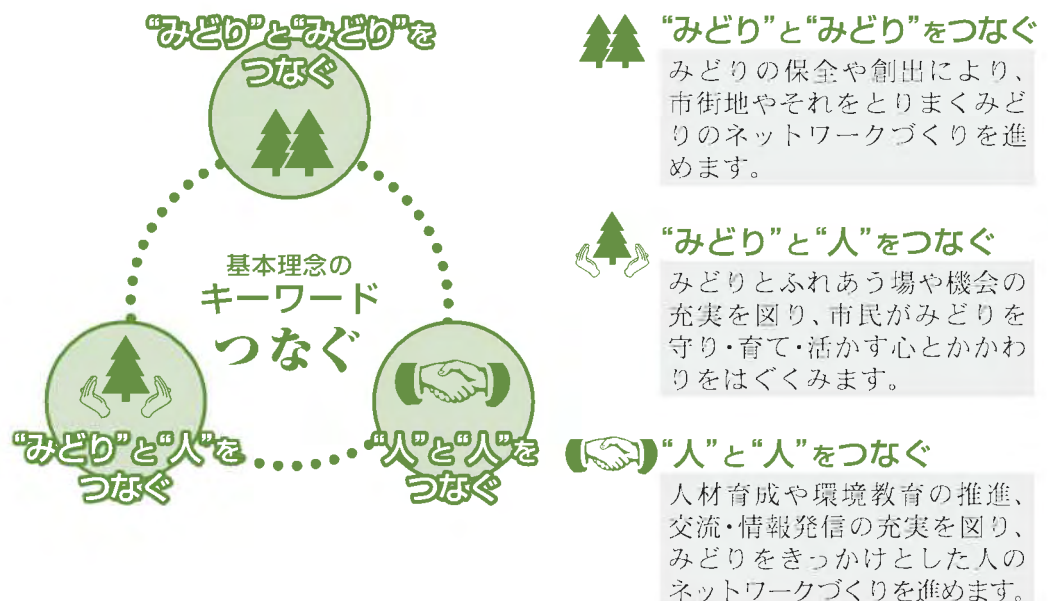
“みどり”と“みどり”を つなぐ

基本理念の キーワード つなぐ

“みどり”と“人”を つなぐ

“人”と“人”を つなぐ

“みどり”と“みどり”をつなぐ

みどりの保全や創出により、市街地やそれをとりまくみどりのネットワークづくりを進めます。

“みどり”と“人”をつなぐ

みどりとふれあう場や機会の充実を図り、市民がみどりを守り・育て・活かす心とかかわりをはぐくみます。

“人”と“人”をつなぐ

人材育成や環境教育の推進、交流・情報発信の充実を図り、みどりをきっかけとした人のネットワークづくりを進めます。